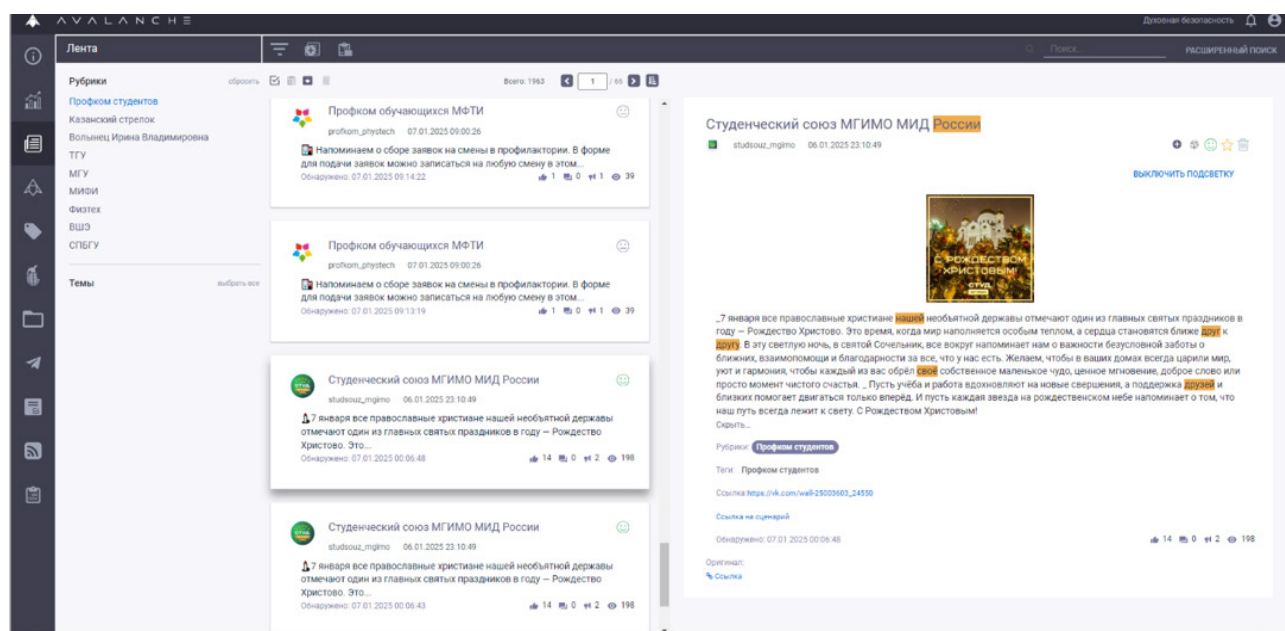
AVALANCHE

Духовная безопасность

Лента

Поиск...

РАСШИРЕННЫЙ ПОИСК

Рубрики

сбросить

Профком студентов
Казанский стрелок
Вольнец Ирина Владимировна
ТГУ
МГУ
МИФИ
Физтех
ВШЭ
СПБГУ

Темы

выбрать все

Всего: 1963

1 / 65

Профком обучающихся МФТИ

profkom_phystech 07.01.2025 09:00:26

Напоминаем о сборе заявок на смены в профилактории. В форме для подачи заявок можно записаться на любую смену в этом...

Обнаружено: 07.01.2025 09:14:22

1 0 1 39

Профком обучающихся МФТИ

profkom_phystech 07.01.2025 09:00:26

Напоминаем о сборе заявок на смены в профилактории. В форме для подачи заявок можно записаться на любую смену в этом...

Обнаружено: 07.01.2025 09:13:19

1 0 1 39

Студенческий союз МГИМО МИД России

studsouz_mgimo 06.01.2025 23:10:49

7 января все православные христиане нашей необъятной державы отмечают один из главных святых праздников в году – Рождество Христово. Это...

Обнаружено: 07.01.2025 00:06:48

14 0 2 198

Студенческий союз МГИМО МИД России

studsouz_mgimo 06.01.2025 23:10:49

7 января все православные христиане нашей необъятной державы отмечают один из главных святых праздников в году – Рождество Христово. Это...

Обнаружено: 07.01.2025 00:06:43

14 0 2 198

Студенческий союз МГИМО МИД России

studsouz_mgimo 06.01.2025 23:10:49

ВЫКЛЮЧИТЬ ПОДСВЕТКУ

С РОЖДЕСТВОМ ХРИСТОВЫМ!

_7 января все православные христиане нашей необъятной державы отмечают один из главных святых праздников в году – Рождество Христово. Это время, когда мир наполняется особым теплом, а сердца становятся ближе друг к другу. В эту светлую ночь, в святой Сочельник, все вокруг напоминает нам о важности безусловной заботы о ближних, взаимопомощи и благодарности за все, что у нас есть. Желаем, чтобы в ваших домах всегда царили мир, уют и гармония, чтобы каждый из вас обрёл своё собственное маленькое чудо, ценное мгновение, доброе слово или просто момент чистого счастья. _ Пусть учёба и работа вдохновляют на новые свершения, а поддержка друзей и близких помогает двигаться только вперёд. И пусть каждая звезда на рождественском небе напоминает о том, что наш путь всегда лежит к свету. С Рождеством Христовым!

Скрыть...

Рубрики: Профком студентов

Теги: Профком студентов

Ссылка: https://vk.com/wall-25003603_24550

Ссылка на сценарий

Обнаружено: 07.01.2025 00:06:48

14 0 2 198

Оригинал:

Ссылка